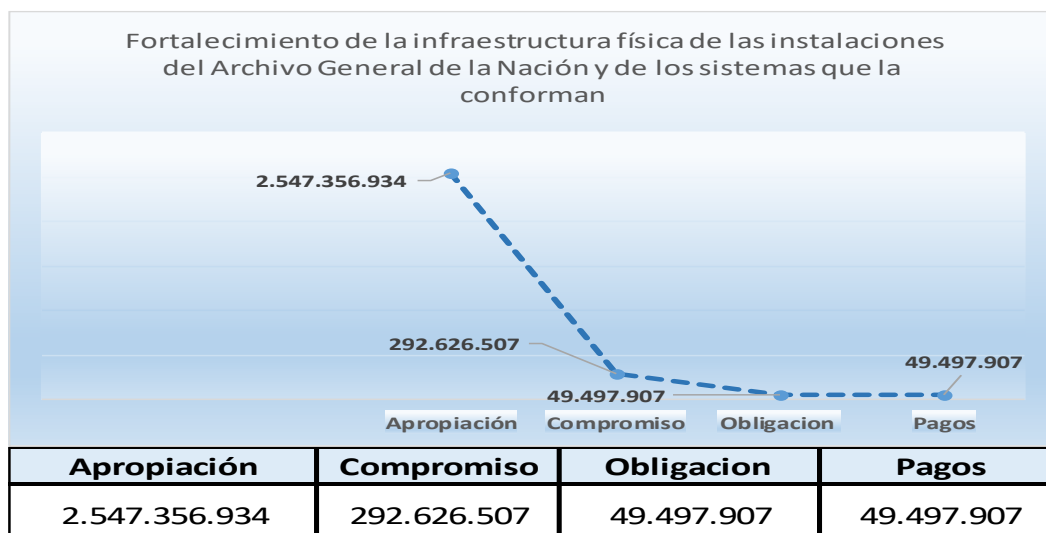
Fortalecimiento de la infraestructura física de las instalaciones del Archivo General de la Nación y de los sistemas que la conforman

2.547.356.934

292.626.507

49.497.907

49.497.907

Apropiación Compromiso Obligacion Pagos

| Apropiación | Compromiso | Obligacion | Pagos |
|---|---|---|---|
| 2.547.356.934 | 292.626.507 | 49.497.907 | 49.497.907 |